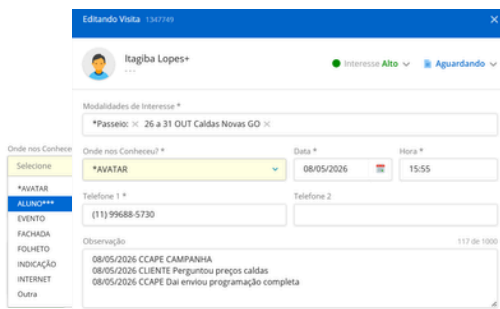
Editando Visita 1347749

Itagiba Lopes+
...

Interesse Alto
Aguardando

Modalidades de Interesse *
*Passeio: × 26 a 31 OUT Caldas Novas GO ×

Onde nos Conheceu? *
*AVATAR

Data *
08/05/2026

Hora *
15:55

Telefone 1 *
(11) 99688-5730

Telefone 2

Observação
117 de 1000

08/05/2026 CCAPE CAMPANHA
08/05/2026 CLIENTE Perguntou preços caldas
08/05/2026 CCAPE Dai enviou programação completa

Onde nos Conhece
Selecione
*AVATAR
ALUNO***
EVENTO
FACHADA
FOLHETO
INDICAÇÃO
INTERNET
Outra